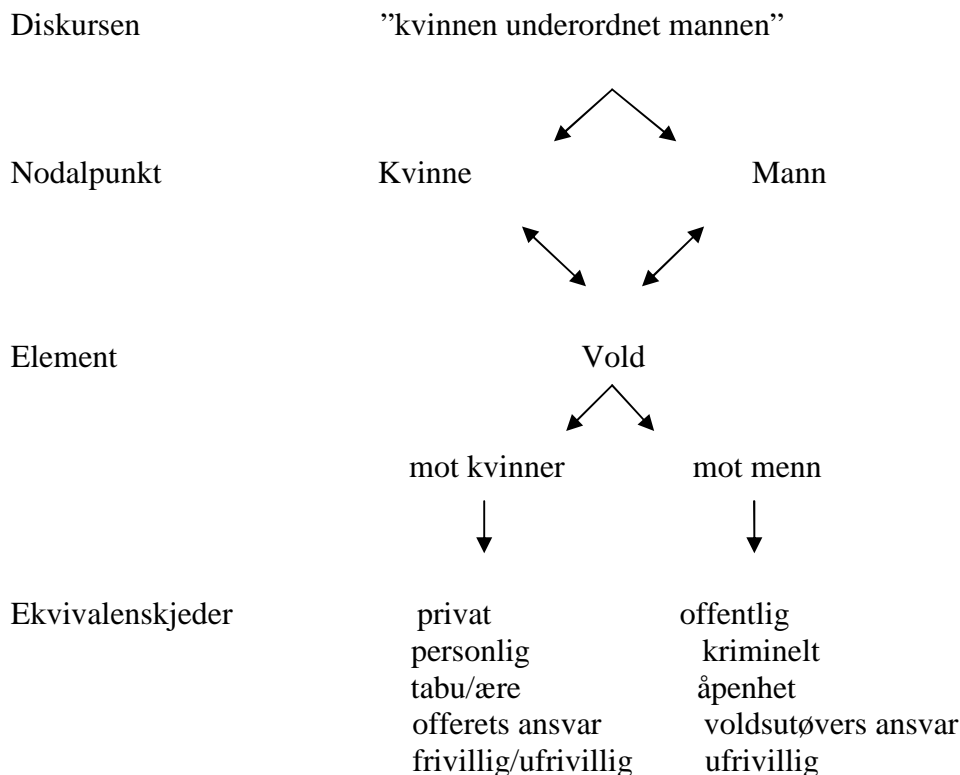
Diskursen "kvinnen underordnet mannen"

Nodalpunkt Kvinne Mann

Element Vold

mot kvinner mot menn

Ekvivalenskjeder

| mot kvinner | mot menn |
|---|---|
| privat | offentlig |
| personlig | kriminelt |
| tabu/ære | åpenhet |
| offerets ansvar | voldsutøvers ansvar |
| frivillig/ufrivillig | ufrivillig |